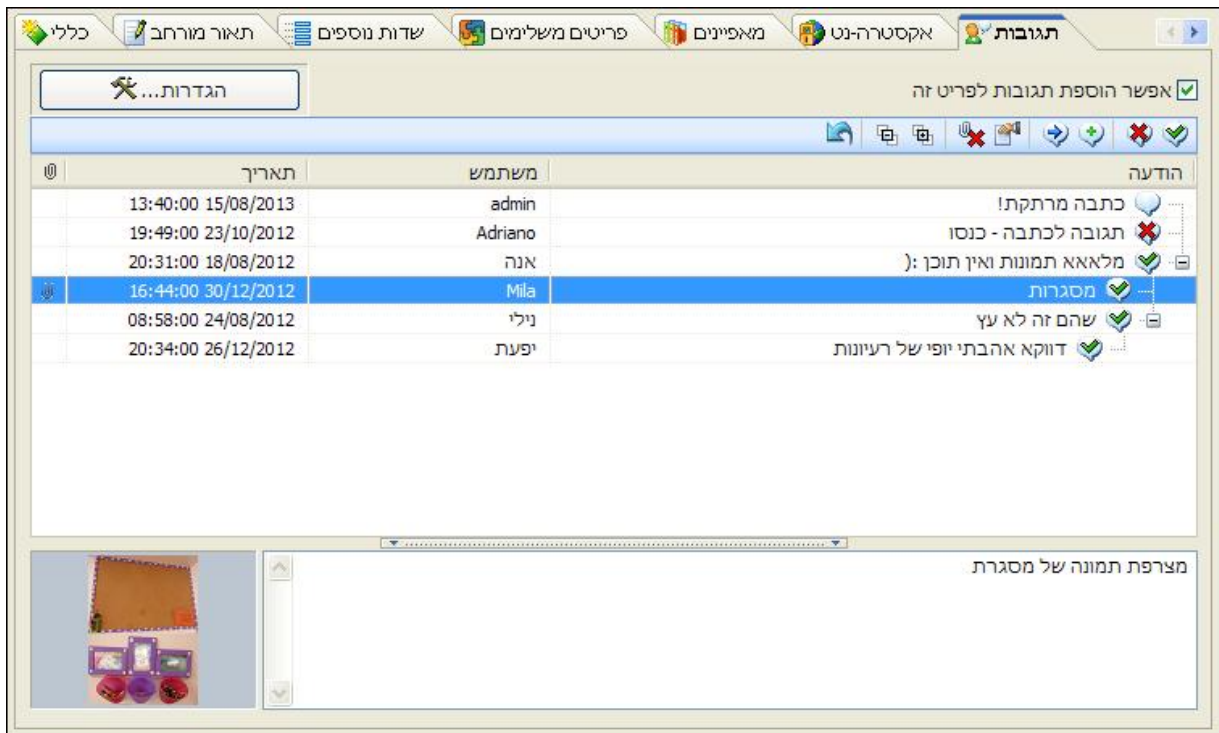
תגובות | אקסטרה-נט | מאפיינים | פריטים משלימים | שדות נוספים | תאור מורחב | כללי

אפשר הוספת תגובות לפריט זה

הגדרות...

| הודעה | משתמש | תאריך |
|---|---|---|
| כתבה מרתקת! | admin | 13:40:00 15/08/2013 |
| תגובה לכתבה - כנסו | Adriano | 19:49:00 23/10/2012 |
| מלאאא תמונות ואין תוכן :( | אנה | 20:31:00 18/08/2012 |
| מסגרות | Mila | 16:44:00 30/12/2012 |
| שהם זה לא עץ | נילי | 08:58:00 24/08/2012 |
| דווקא אהבתי יופי של רעיונות | יפעת | 20:34:00 26/12/2012 |

מצרפת תמונה של מסגרת